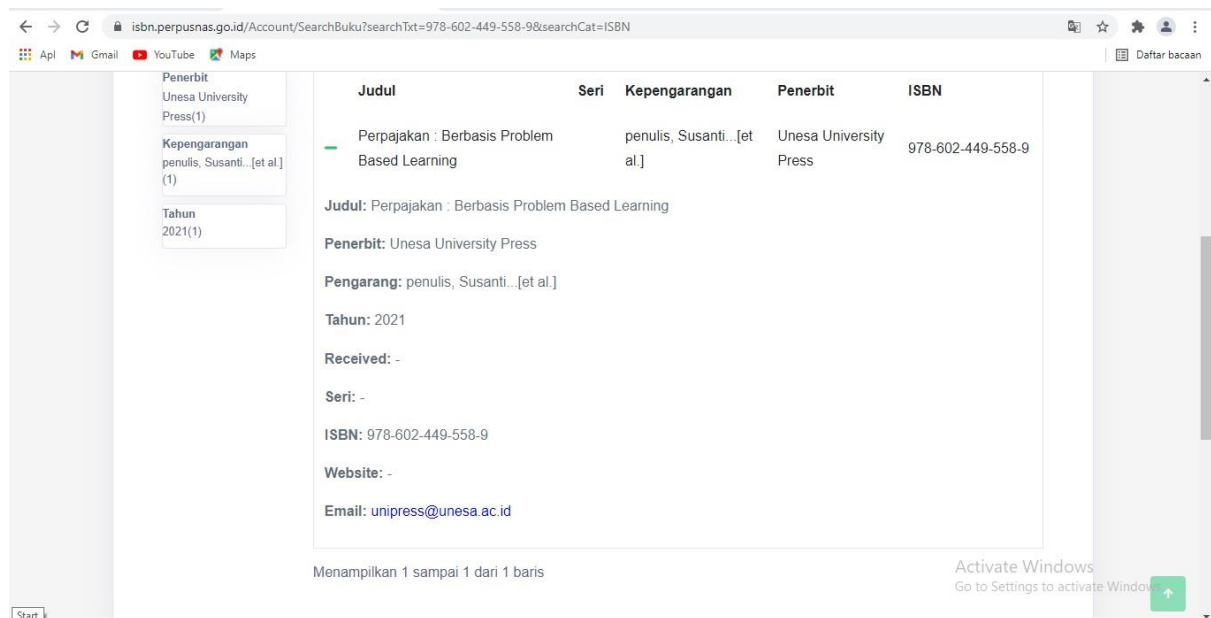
isbn.perpusnas.go.id/Account/SearchBuku?searchTxt=978-602-449-558-9&searchCat=ISBN

Apl Gmail YouTube Maps

Daftar bacaan

Penerbit
Unesa University Press(1)

Kepengarangan
penulis, Susanti...[et al.] (1)

Tahun
2021(1)

| Judul | Seri | Kepengarangan | Penerbit | ISBN |
|---|---|---|---|---|
| – Perpajakan : Berbasis Problem Based Learning | | penulis, Susanti...[et al.] | Unesa University Press | 978-602-449-558-9 |

Judul: Perpajakan : Berbasis Problem Based Learning

Penerbit: Unesa University Press

Pengarang: penulis, Susanti...[et al.]

Tahun: 2021

Received: -

Seri: -

ISBN: 978-602-449-558-9

Website: -

Email: unipress@unesa.ac.id

Menampilkan 1 sampai 1 dari 1 baris

Activate Windows
Go to Settings to activate Windows.

Start